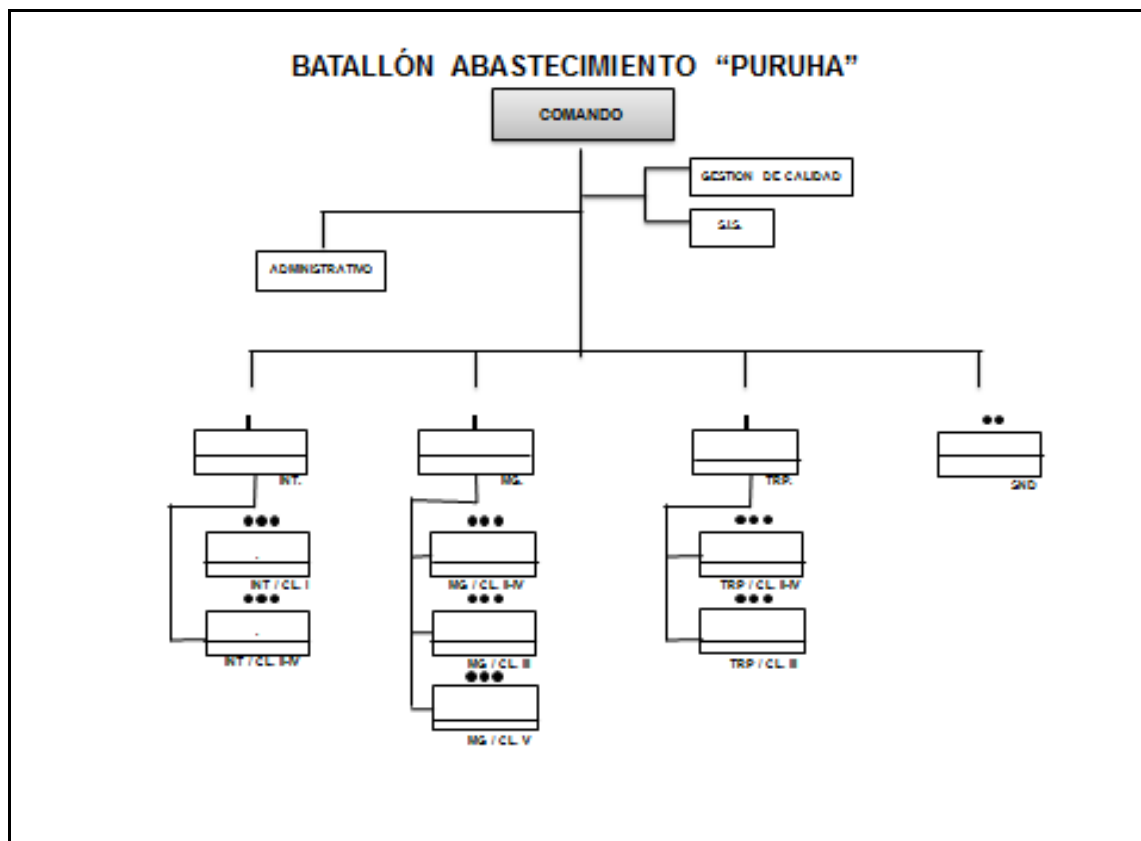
BATALLÓN ABASTECIMIENTO “PURUHA”

COMANDO

GESTION DE CALIDAD

S.I.S.

ADMINISTRATIVO

INT.

●●●

INT / CL. I

●●●

INT / CL. II-IV

MG.

●●●

MG / CL. II-IV

●●●

MG / CL. II

●●●

MG / CL. V

TRP.

●●●

TRP / CL. II-IV

●●●

TRP / CL. II

●●

GND